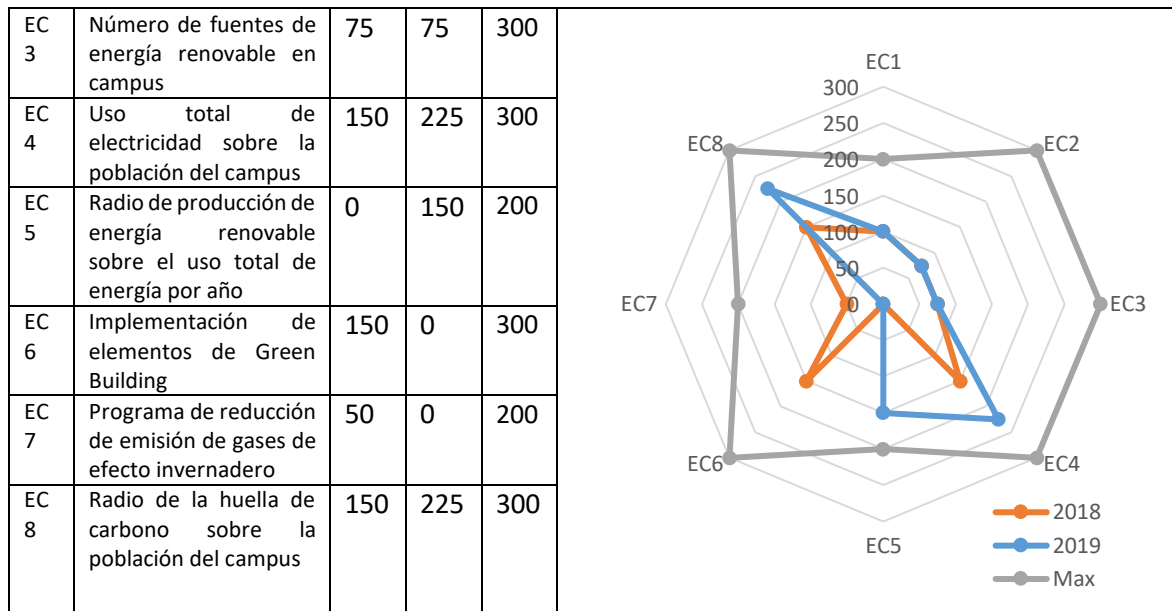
| EC 3 | Número de fuentes de energía renovable en campus | 75 | 75 | 300 |
|---|---|---|---|---|
| EC 4 | Uso total de electricidad sobre la población del campus | 150 | 225 | 300 |
| EC 5 | Radio de producción de energía renovable sobre el uso total de energía por año | 0 | 150 | 200 |
| EC 6 | Implementación de elementos de Green Building | 150 | 0 | 300 |
| EC 7 | Programa de reducción de emisión de gases de efecto invernadero | 50 | 0 | 200 |
| EC 8 | Radio de la huella de carbono sobre la población del campus | 150 | 225 | 300 |

EC1
300
250
200
150
100
50
0
EC2
EC3
EC4
EC5
EC6
EC7
EC8

2018
2019
Max